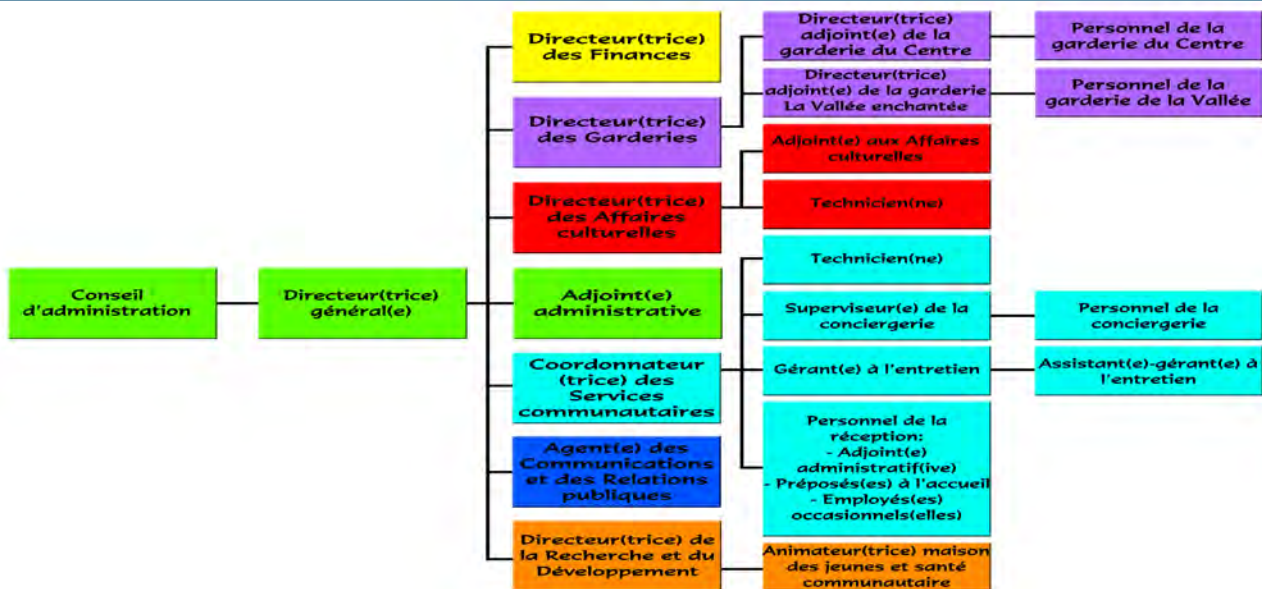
Conseil d'administration

Directeur(trice) général(e)

Directeur(trice) des Finances

Directeur(trice) des Garderies

Directeur(trice) adjoint(e) de la garderie du Centre

Personnel de la garderie du Centre

Directeur(trice) adjoint(e) de la garderie La Vallée enchantée

Personnel de la garderie de la Vallée

Directeur(trice) des Affaires culturelles

Adjoint(e) aux Affaires culturelles

Technicien(ne)

Adjoint(e) administrative

Coordonnateur (trice) des Services communautaires

Technicien(ne)

Superviseur(e) de la conciergerie

Personnel de la conciergerie

Gérant(e) à l'entretien

Assistant(e)-gérant(e) à l'entretien

Personnel de la réception:
- Adjoint(e) administratif(ive)
- Préposés(es) à l'accueil
- Employés(es) occasionnels(elles)

Agent(e) des Communications et des Relations publiques

Directeur(trice) de la Recherche et du Développement

Animateur(trice) maison des jeunes et santé communautaire